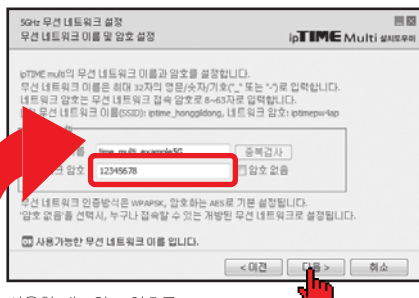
5GHz 무선 네트워크 설정
무선 네트워크 이름 및 암호 설정

ipTIME Multi 설치도우미

ipTIME multi의 무선 네트워크 이름과 암호를 설정합니다.
무선 네트워크 이름은 최대 32자의 영문/숫자/기호('_' 또는 '-')로 입력합니다.
네트워크 암호는 무선 네트워크 접속 암호로 8~63자로 입력합니다.
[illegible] 무선 네트워크 이름(SSID): iptime_honggildong, 네트워크 암호: iptimepw4ap

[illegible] time_multi_example5G 중복검사
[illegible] 암호 12345678 암호 없음

무선 네트워크 인증방식은 WPA2PSK, 암호화는 AES로 기본 설정됩니다.
'암호 없음'을 선택시, 누구나 접속할 수 있는 개방된 무선 네트워크로 설정됩니다.

OK 사용가능한 무선 네트워크 이름 입니다.

< 이전 다음 > 취소

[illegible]